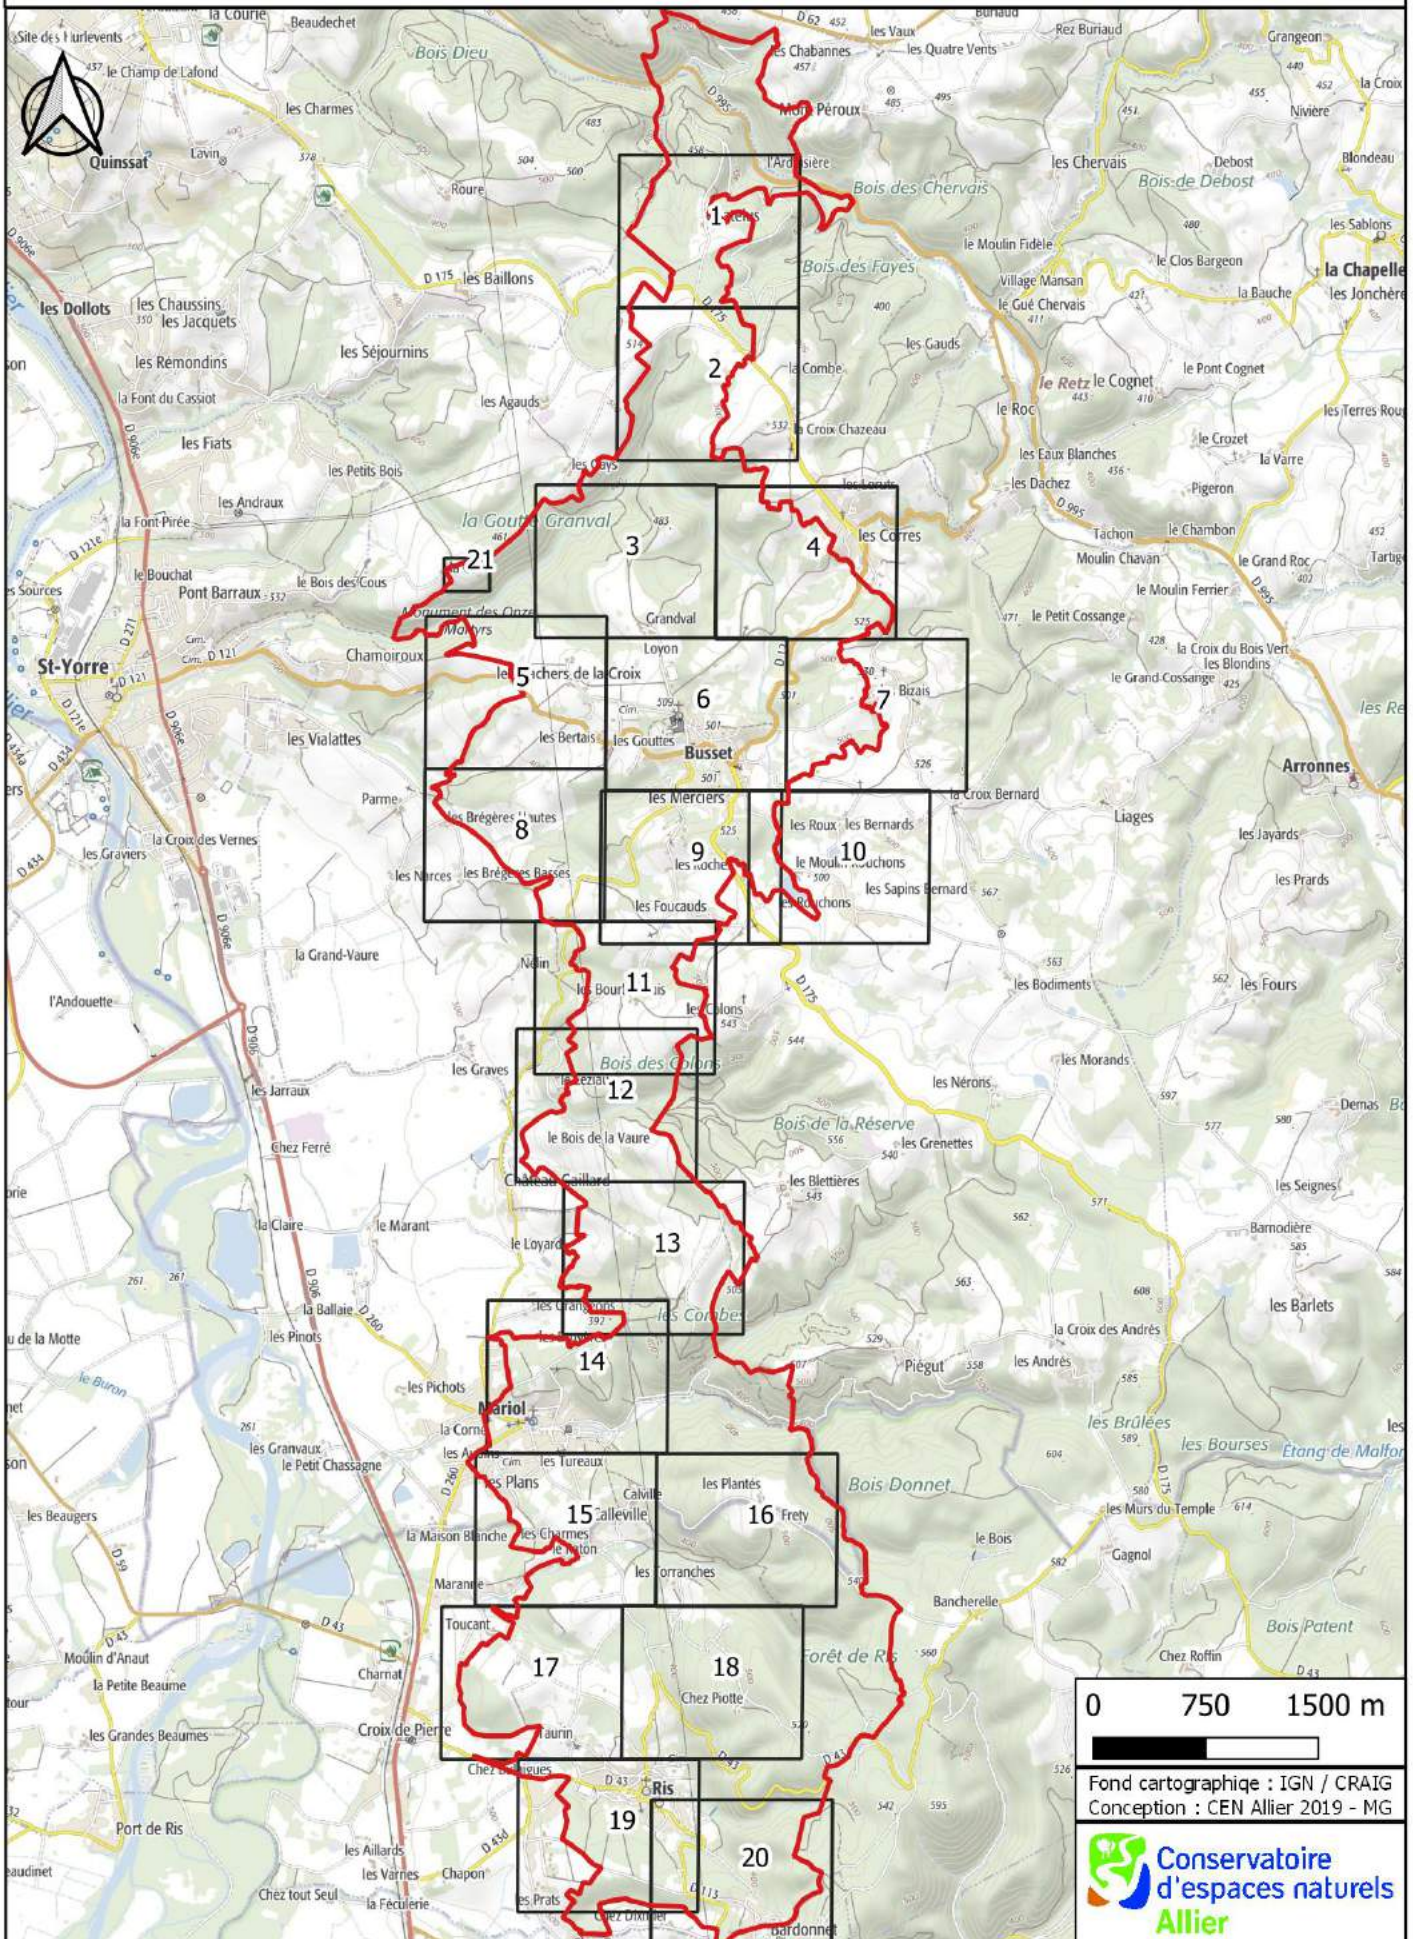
la Courie
Site des Hurlevents
Beaudechet
Bois Dieu
Quinssat
Lavin
le Champ de Lafond
les Charmes
Roure
les Chabannes
les Vaux
les Quatre Vents
Rez Buriaud
Grangeon
la Croix
Nivière
Mont Péroux
l'Ardoisière
les Chervais
Debost
Bois de Debost
Blondeau
Bois des Chervais
1
le Moulin Fidèle
les Sablons
Bois des Fayes
le Clos Bargeon
la Chapelle
les Jonchère
Village Mansan
le Gué Chervais
la Bauche
les Dollots
les Chaussins
les Jacquets
les Baillons
D 175
les Séjournins
les Remondins
la Font du Cassiot
les Agauds
2
la Combe
les Gauds
le Retz
le Cognet
le Pont Cognet
le Roc
les Terres Rou
la Croix Chazeau
le Crozet
la Varre
les Fiats
les Petits Bois
les Eaux Blanches
les Dachez
Pigeron
les Andraux
la Font Pirée
la Goutte Granval
3
4
les Corres
Tachon
le Chambon
Moulin Chavan
le Grand Roc
Tartig
le Moulin Ferrier
le Bouchat
Pont Barraux
le Bois des Cous
21
Monument des Onze Martyrs
Grandval
le Petit Cossange
la Croix du Bois Vert
les Blondins
le Grand Cossange
Sources
St-Yorre
Chamoiroux
Loyon
les Archers de la Croix
5
6
7
Bizais
les Re
les Vialattes
les Bertais
les Gouttes
Busset
Arronnes
Parme
les Merciers
la Croix Bernard
Liages
les Brégères Hautes
8
les Roux
les Bernards
9
10
les Jayards
la Croix des Vernes
les Graviers
les Roches
le Moulin Rouchons
les Prards
les Narces
les Brégères Basses
les Sapins Bernard
les Foucauds
les Rouchons
la Grand-Vaure
Nolin
les Bourl
11
les Bodiments
les Fours
l'Andouette
les Colons
Bois des Colons
les Morands
les Graves
les Nérons
les Jarraux
12
Demas
les Éziaux
Bois de la Réserve
le Bois de la Vaure
les Grenettes
Chez Ferré
Château Gaillard
les Blettières
les Seignes
la Claire
le Marant
le Loyard
13
Barnodière
les Grangeons
les Combes
les Barlets
la Ballaie
les Pinots
la Croix des Andrés
14
Piégut
les Andrés
les Pichots
Mariol
le Buron
les Brûlées
la Corne
les Granvaux
le Petit Chassagne
les Aubins
les Tureaux
les Bourses
Étang de Malfon
les Plans
les Plantés
Bois Donnet
les Beaugers
15
Calleville
16
Frety
les Murs du Temple
la Maison Blanche
les Charmes
le Raton
le Bois
Gagnol
les Torranches
Maranne
Bancherelle
Toucant
Bois Patent
Moulin d'Anaut
17
18
Forêt de Ris
Chez Roffin
la Petite Beaume
Charnat
Chez Piotte
les Grandes Beaumes
Croix de Pierre
Taurin
Chez Bonigues
Ris
19
20
Port de Ris
les Aillards
les Varnes
Chapon
Chez tout Seul
la Féculerie
les Prats
Chez Dixmier
Bardonnet
0 750 1500 m
Fond cartographiqe : IGN / CRAIG
Conception : CEN Allier 2019 - MG
Conservatoire d'espaces naturels Allier